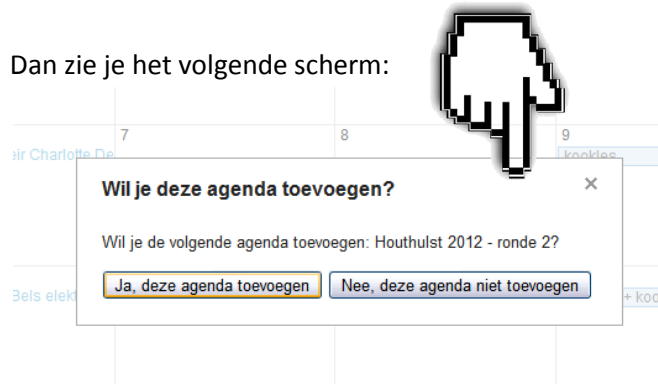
Dan zie je het volgende scherm:

7

8

9

eir Charlotte De

kookles

Wil je deze agenda toevoegen?

×

Wil je de volgende agenda toevoegen: Houthulst 2012 - ronde 2?

Ja, deze agenda toevoegen

Nee, deze agenda niet toevoegen

Bels elekt

+ koo